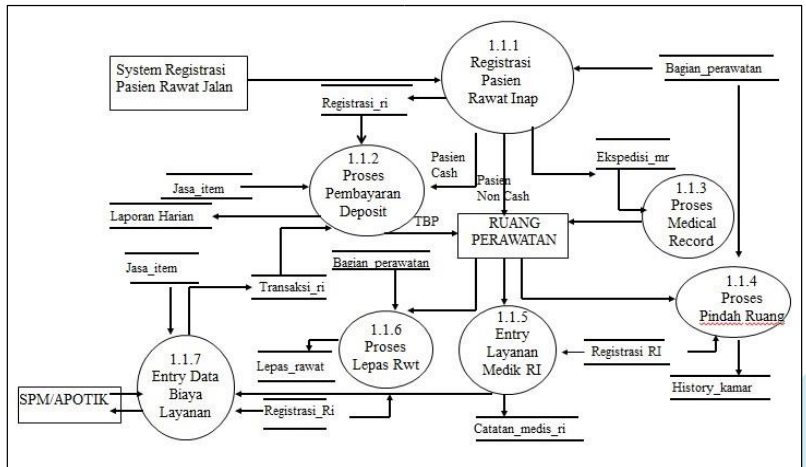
System Registrasi Pasien Rawat Jalan

1.1.1 Registrasi Pasien Rawat Inap

Bagian_perawatan

Registrasi_ri

Pasien Cash

Pasien Non Cash

Ekspedisi_mr

1.1.2 Proses Pembayaran Deposit

Jasa_item

Laporan Harian

TBP

RUANG PERAWATAN

1.1.3 Proses Medical Record

Jasa_item

Bagian_perawatan

Transaksi_ri

1.1.4 Proses Pindah Ruang

1.1.5 Entry Layanan Medik RI

1.1.6 Proses Lepas Rwt

Lepas_rawat

Registrasi RI

1.1.7 Entry Data Biaya Layanan

SPM/APOTIK

Registrasi_Ri

History_kamar

Catatan_medis_ri